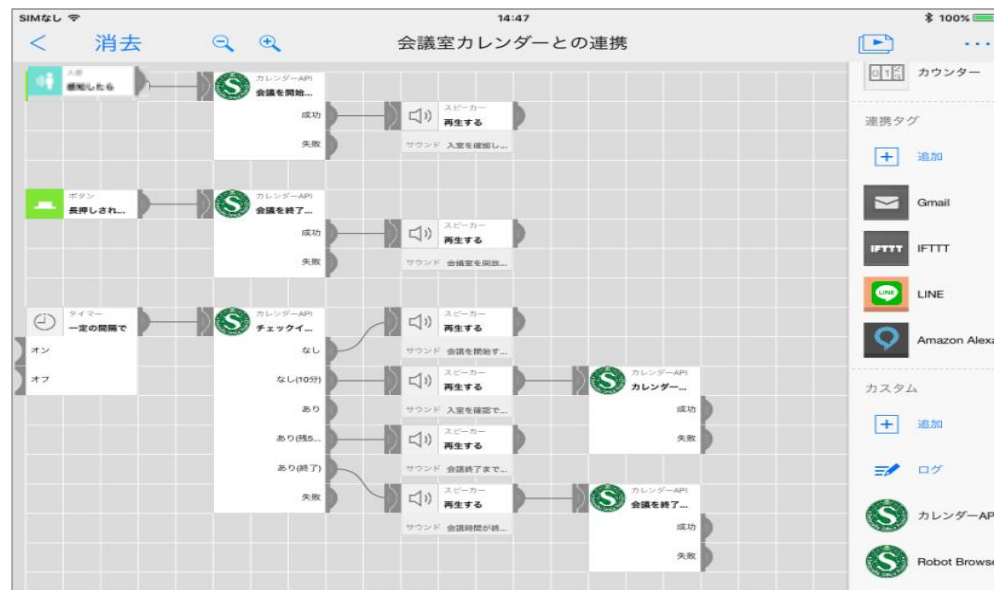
SIMなし
14:47
100%

<
消去
会議室カレンダーとの連携
...

人感
感知したら
カレンダーAPI
会議を開始...
成功
失敗
スピーカー
再生する
サウンド 入室を確認し...

ボタン
長押しされ...
カレンダーAPI
会議を終了...
成功
失敗
スピーカー
再生する
サウンド 会議室を開放...

タイマー
一定の間隔で
オン
オフ
カレンダーAPI
チェックイ...
なし
なし(10分)
あり
あり(残5...
あり(終了)
失敗
スピーカー
再生する
サウンド 会議を開始す...
スピーカー
再生する
サウンド 入室を確認で...
スピーカー
再生する
サウンド 会議終了まで...
スピーカー
再生する
サウンド 会議時間が終...
カレンダーAPI
カレンダー...
成功
失敗
カレンダーAPI
会議を終了...
成功
失敗

カウンター
連携タグ
追加
Gmail
IFTTT
LINE
Amazon Alexa
カスタム
追加
ログ
カレンダーAP
Robot Browse